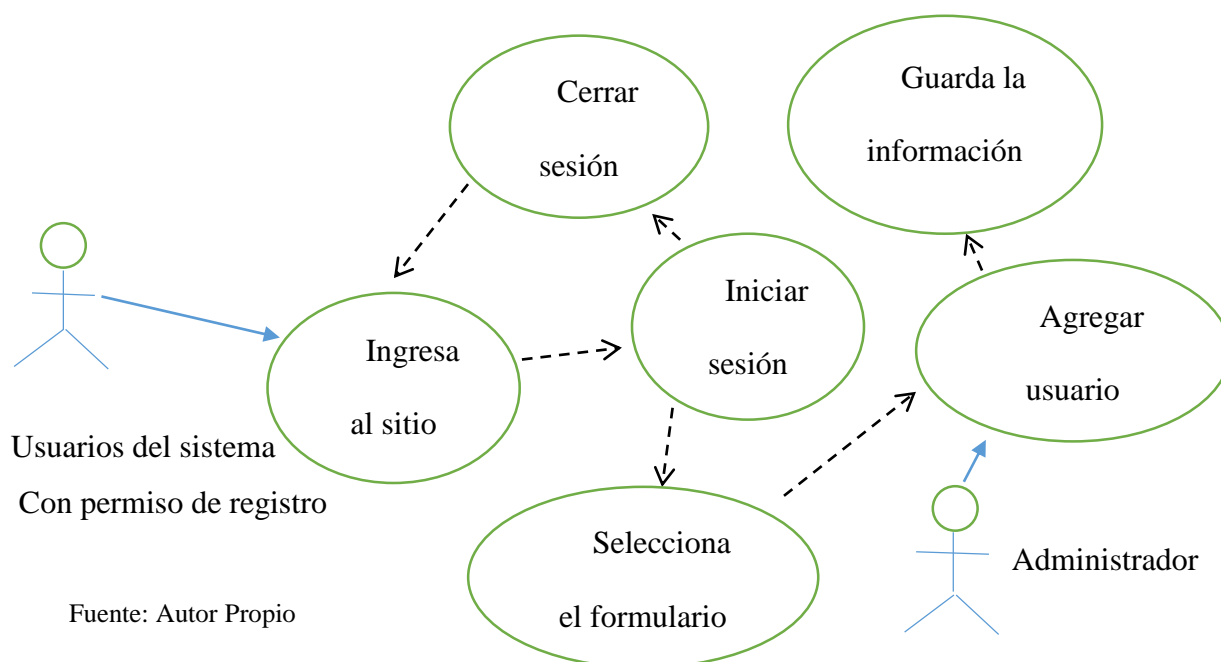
Cerrar

sesión

Guarda la

información

Iniciar

sesión

Agregar

usuario

Ingresa

al sitio

Usuarios del sistema

Con permiso de registro

Selecciona

el formulario

Administrador

Fuente: Autor Propio